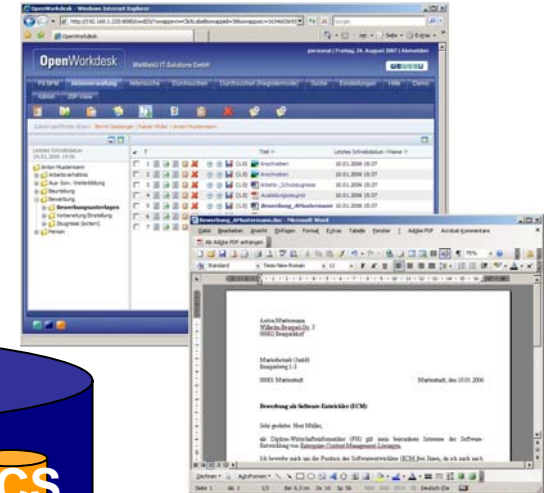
OpenWorkdesk - Windows Internet Explorer

http://192.168.1.225:8080/owd/

Google

OpenWorkdesk

OpenWorkdesk

Wollatz IT-Solutions GmbH

personal | Freitag, 24. August 2007 | Abmelden

Anton Mustermann

Arbeitsverhältnis

Aus- bzw. Weiterbildung

Beurteilung

Bewerbung

Bewerbungsunterlagen

Vorbereitung Einstellung

Zeugnisse (extern)

Person

Anschreiben

Anschreiben

Lebenslauf

10.01.2006 15:37

10.01.2006 15:37

10.01.2006 15:37

10.01.2006 15:37

10.01.2006 15:37

10.01.2006 15:37

Bewerbung_AMustermann.doc - Microsoft Word

Datei Bearbeiten Ansicht Einfügen Format Extras Tabelle Fenster ? Adobe PDF Acrobat-Kommentare

Standard Times New Roman 12

Anton Mustermann
Wilhelm-Brunnen-Str. 3
00002 Beispielsdorf

Musterbetrieb GmbH
Beispielweg 1-3

00001 Musterstadt

Musterstadt, den 10.01.2006

Bewerbung als Software-Entwickler (ECM)

Sehr geehrter Herr Müller,

als Diplom-Wirtschaftsinformatiker (FH) gilt mein besonderes Interesse der Software-Entwicklung von Enterprise Content Management Lösungen.

Ich bewerbe mich um die Position des Softwareentwicklers (ECM) bei Ihnen, da ich mich nach

Zeichnen AutoFormen

Seite 1 Abs 1 1/2 Bei 6,3 cm Ze 10 Sp 56 Deutsch (De

CS